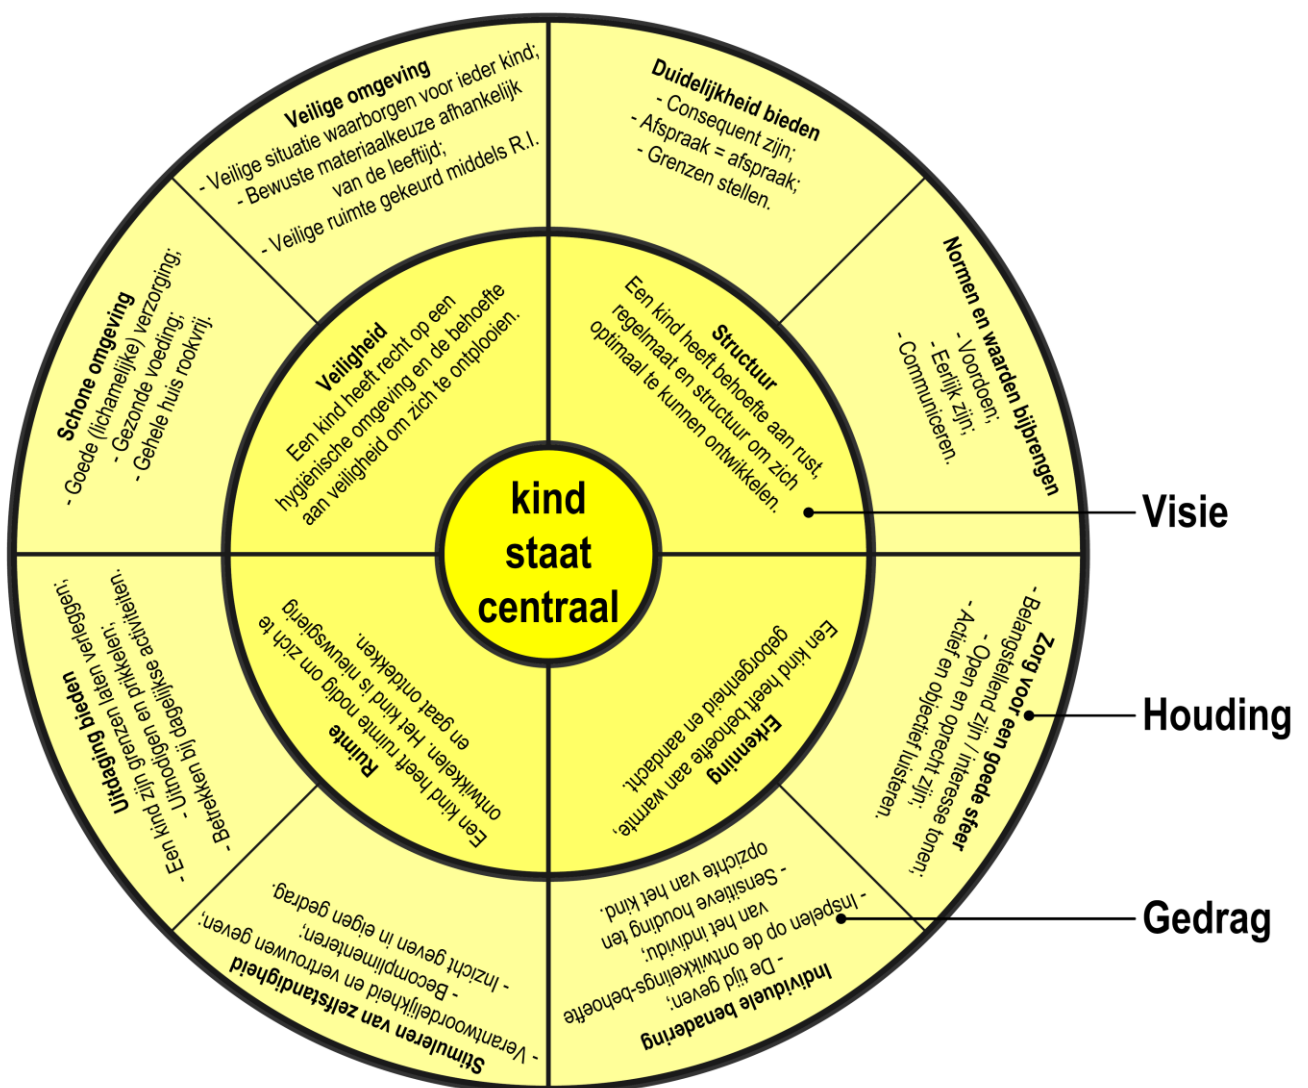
kind staat centraal

Veiligheid
Een kind heeft recht op een hygiënische omgeving en de behoefte aan veiligheid om zich te ontplooien.

Structuur
Een kind heeft behoefte aan rust, regelmaat en structuur om zich optimaal te kunnen ontwikkelen.

Erkenning
Een kind heeft behoefte aan warmte, geborgenheid en aandacht.

Ruimte
Een kind heeft ruimte nodig om zich te ontwikkelen. Het kind is nieuwsgierig en gaat ontdekken.

Veilige omgeving
- Veilige situatie waarborgen voor ieder kind;
- Bewuste materiaalkeuze afhankelijk van de leeftijd;
- Veilige ruimte gekeurd middels R.I.

Duidelijkheid bieden
- Consequent zijn;
- Afspraak = afspraak;
- Grenzen stellen.

Normen en waarden bijbrengen
- Voordoen;
- Eerlijk zijn;
- Communiceren.

Zorg voor een goede sfeer
- Belangstellend zijn / interesse tonen;
- Open en oprecht zijn;
- Actief en objectief luisteren.

Individuele benadering
- De tijd geven;
- Inspelen op de ontwikkelings-behoefte van het individu;
- Sensitieve houding ten opzichte van het kind.

Stimuleren van zelfstandigheid
- Verantwoordelijkheid en vertrouwen geven;
- Becomplimenteren;
- Inzicht geven in eigen gedrag.

Uitdaging bieden
- Een kind zijn grenzen laten verleggen;
- Uitnodigen en prikkelen;
- Betrekken bij dagelijkse activiteiten.

Schone omgeving
- Goede (lichamelijke) verzorging;
- Gezonde voeding;
- Gehele huis rookvrij.

Visie

Houding

Gedrag